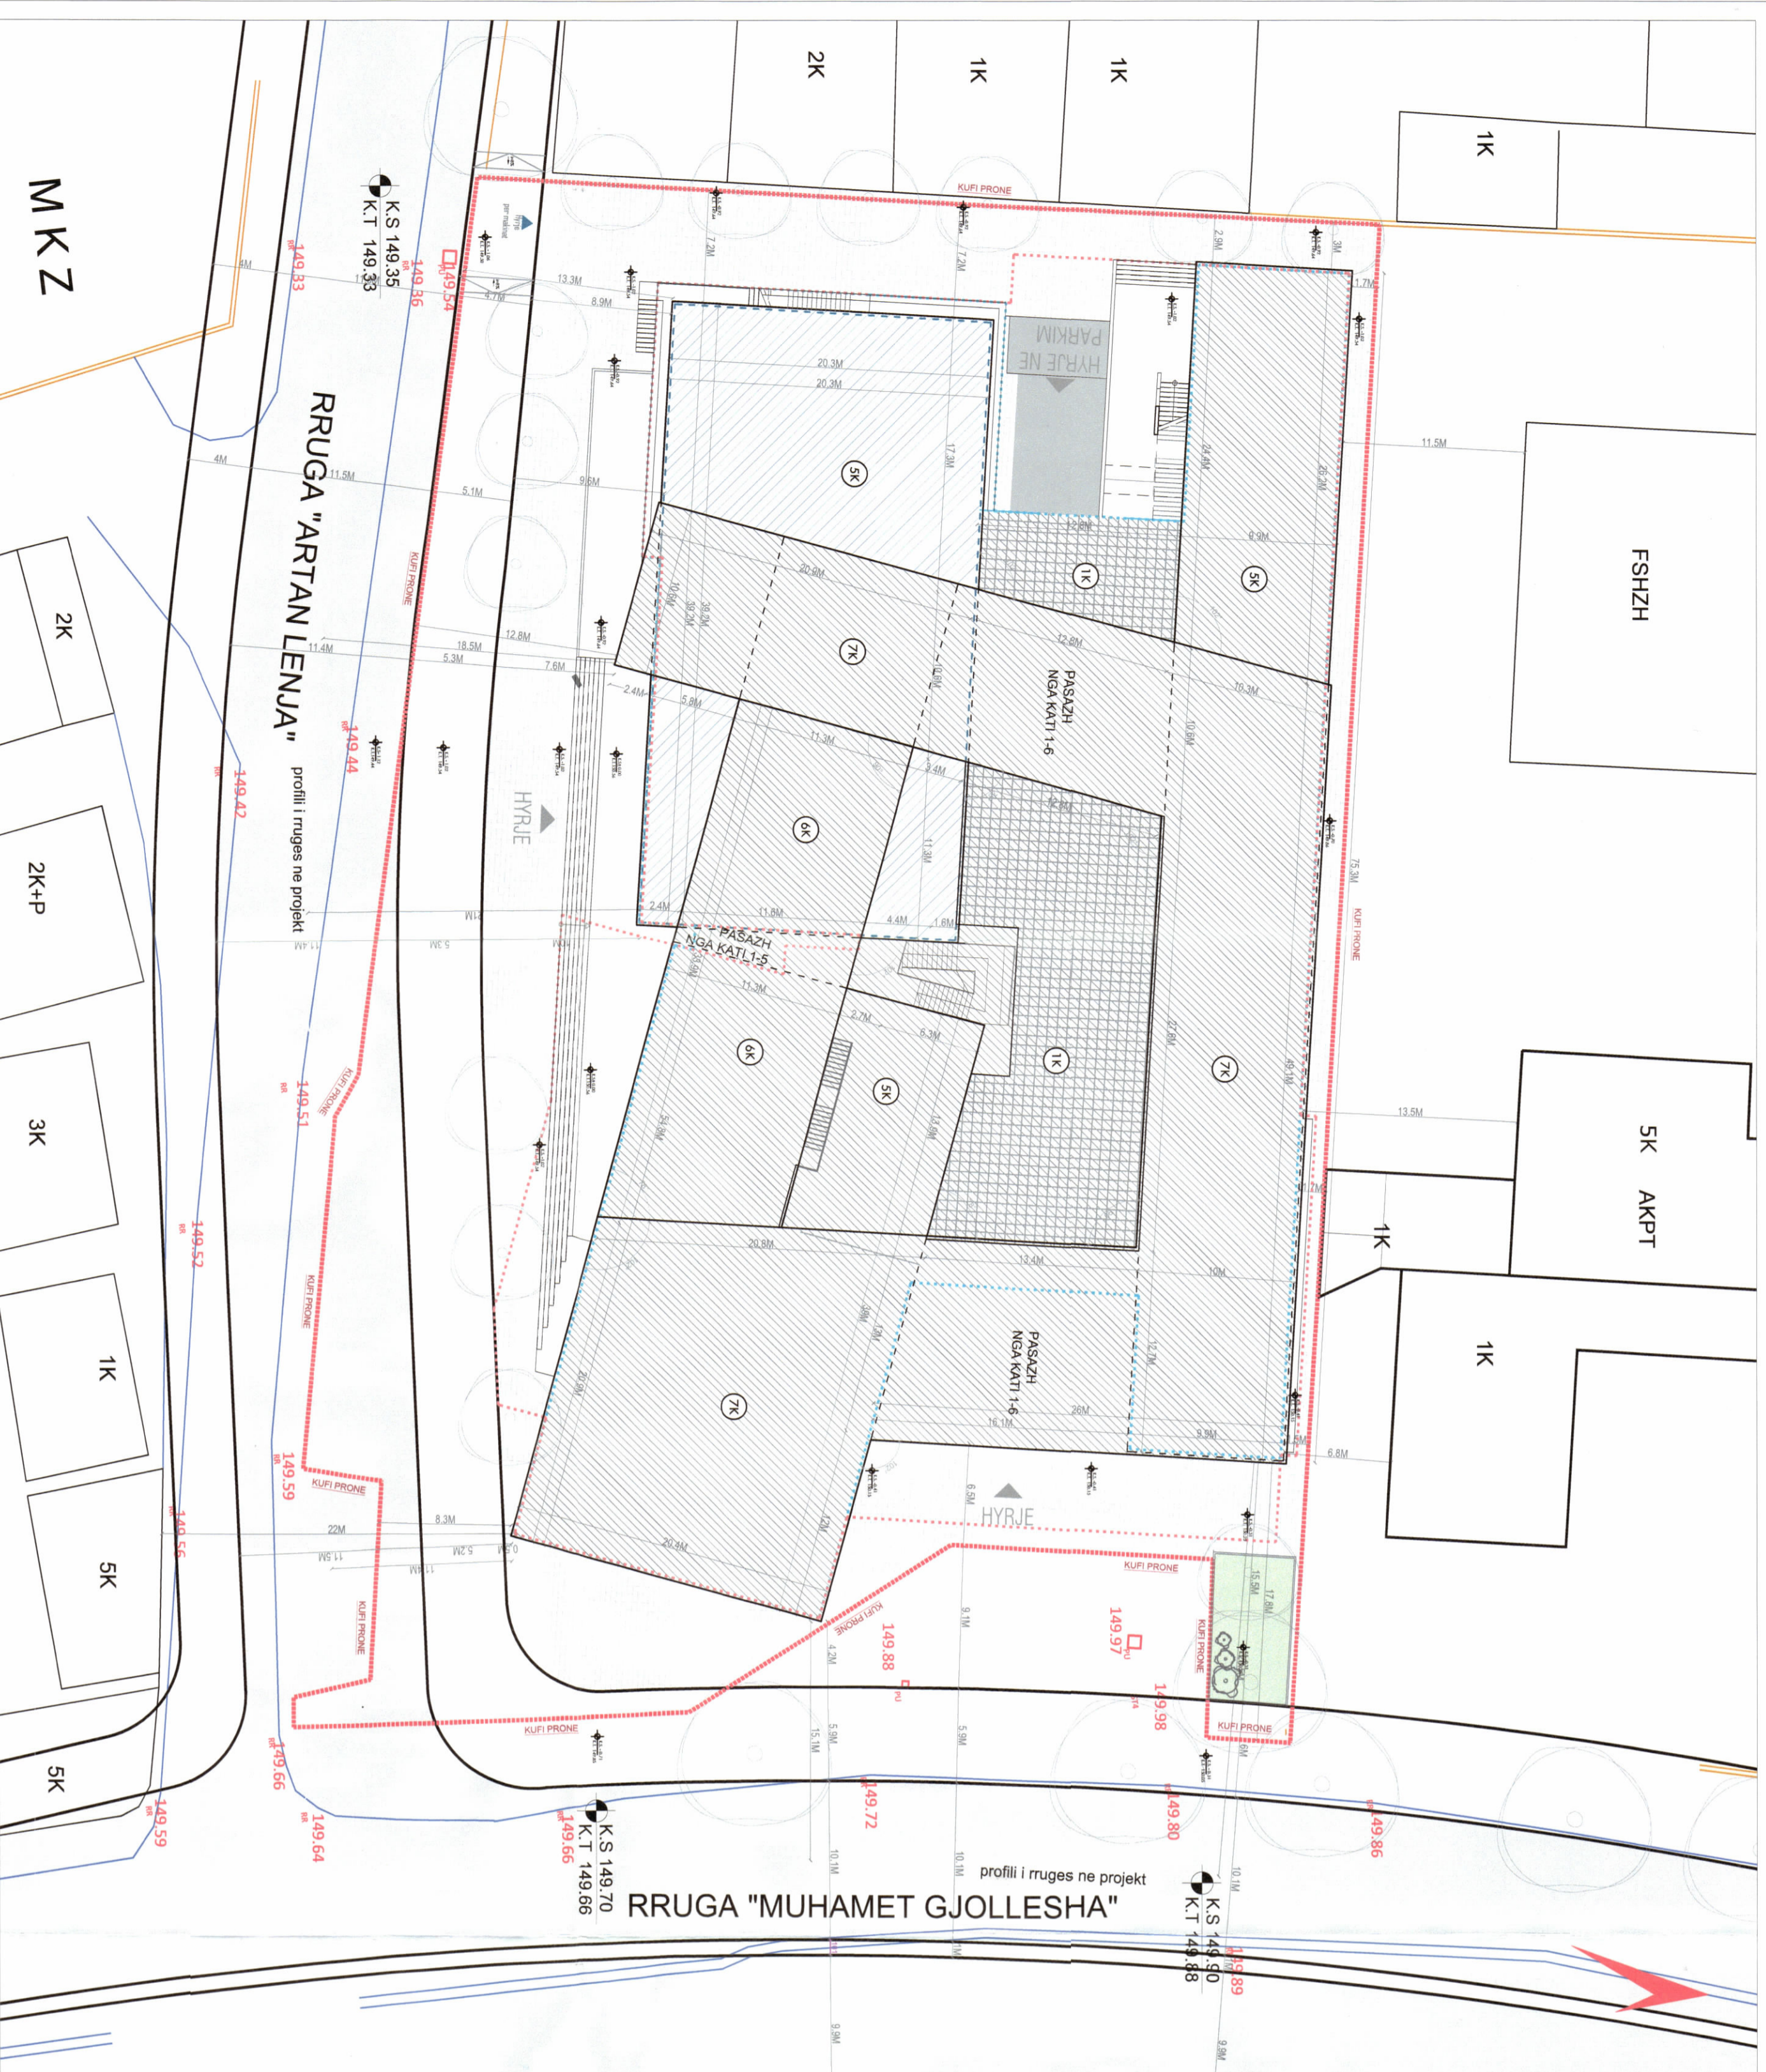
M K Z

2K
1K
1K
1K

KUFI PRONE

K.S 149.35
K.T 149.33

149.33
149.36
149.54

13.3M
8.9M
4.7M
7.2M
7.2M
2.9M
3M
1.7M

PARKIM
HYRJE NE

20.3M
20.3M
17.3M

5K

RRUGA "ARTAN LENJA"

4M
4M
11.5M
5.1M
9.6M

24.4M
26.2M
11.5M

12.8M
9.9M

1K
5K

FSHZH

2K

20.9M
10.6M
39.2M
39.3M

7K

12.8M

PASAZH
NGA KATI 1-6

10.3M

KUFI PRONE

11.4M
18.5M
5.3M
12.8M
7.6M
2.4M
5.8M

11.3M
5.4M
10.6M

149.44
149.42

profili i rrugës ne projekt

HYRJE

6K

12.9M
11.3M

75.3M

KUFI PRONE

2K+P

2.4M
11.6M
4.4M
1.6M

PASAZH
NGA KATI 1-5

11.3M
2.7M
6.3M

6K
5K
1K
7K

27.8M
49.1M

3K

149.51

KUFI PRONE

24.8M
13.9M

13.5M

5K
AKPT

1K

20.8M
13.4M
10M

149.52

KUFI PRONE

1K

PASAZH
NGA KATI 1-6

12.7M

1K

20.9M
7K

16.1M
26M
8.9M

6.8M

149.59

KUFI PRONE

HYRJE

6.5M

22M
8.3M
11.5M
5.2M
11.4M

20.4M

KUFI PRONE

149.56

5K

KUFI PRONE

15.5M
17.8M

149.88
149.97
149.98

KUFI PRONE

9.1M
4.2M

KUFI PRONE

KUFI PRONE

5.9M
15.1M
5.9M

5K

149.66
149.59
149.64
149.66

K.S 149.70
K.T 149.66

149.72
149.80
149.86

10.1M
10.1M

profili i rrugës ne projekt

RRUGA "MUHAMET GJOLLESHA"

K.S 149.90
K.T 149.88

149.89

9.9M
9.9M